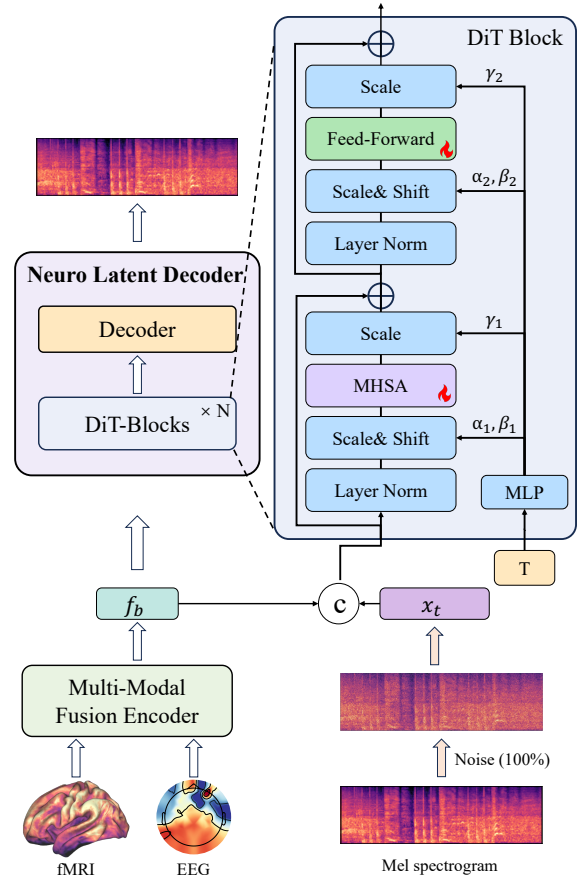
DiT Block

Scale

$\gamma_2$

Feed-Forward

Scale& Shift

$\alpha_2, \beta_2$

Layer Norm

Scale

$\gamma_1$

MHSA

Scale& Shift

$\alpha_1, \beta_1$

Layer Norm

MLP

T

Neuro Latent Decoder

Decoder

DiT-Blocks

× N

$f_b$

c

$x_t$

Multi-Modal Fusion Encoder

Noise (100%)

fMRI

EEG

Mel spectrogram